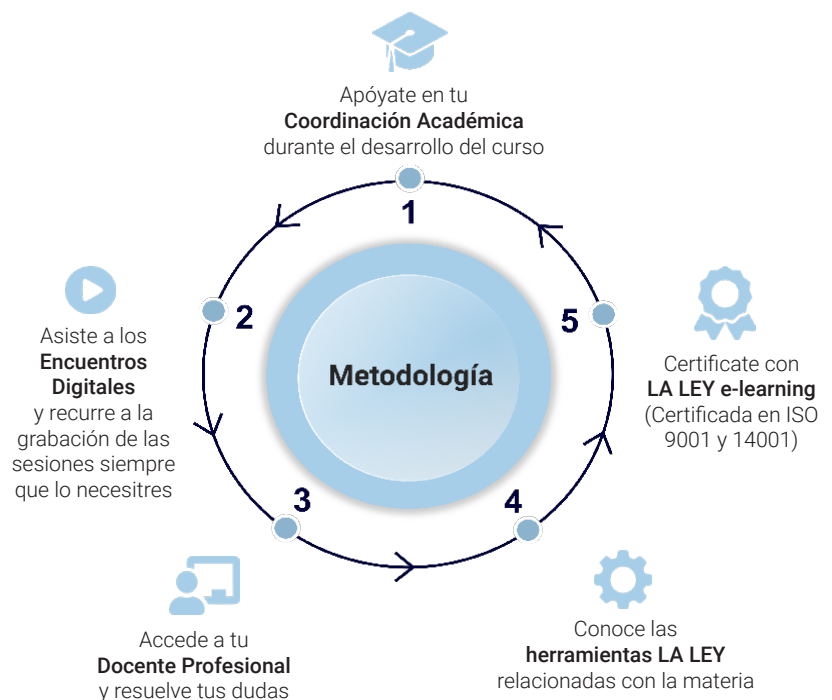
Apóyate en tu
**Coordinación Académica**
durante el desarrollo del curso

1

Metodología

2

Asiste a los
**Encuentros Digitales**
y recurre a la grabación de las sesiones siempre que lo necesitres

5

Certifícate con
**LA LEY e-learning**
(Certificada en ISO 9001 y 14001)

3

4

Accede a tu
**Docente Profesional**
y resuelve tus dudas

Conoce las
**herramientas LA LEY**
relacionadas con la materia